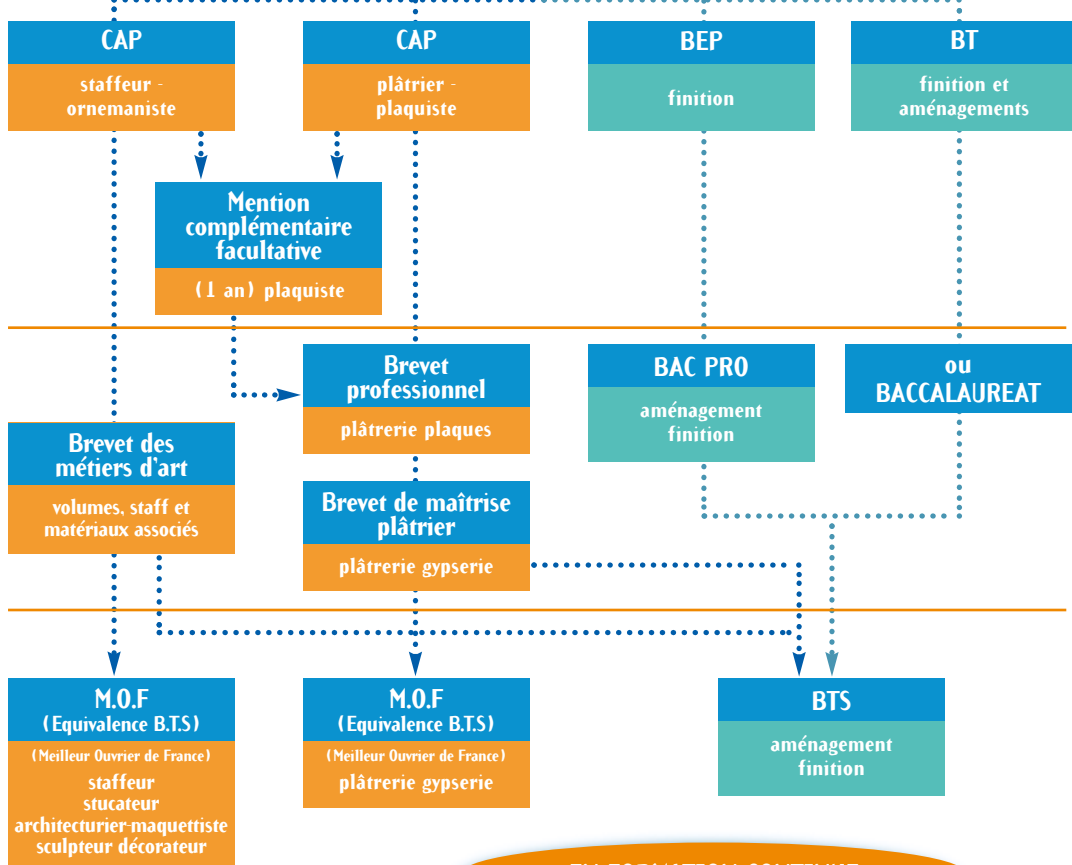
CAP
staffeur - ornemaniste

CAP
plâtrier - plaquiste

BEP
finition

BT
finition et aménagements

Mention complémentaire facultative
(1 an) plaquiste

Brevet professionnel
plâtrerie plaques

BAC PRO
aménagement finition

ou BACCALAUREAT

Brevet des métiers d'art
volumes, staff et matériaux associés

Brevet de maîtrise plâtrier
plâtrerie gypserie

M.O.F
(Equivalence B.T.S)
(Meilleur Ouvrier de France)
staffeur
stucateur
architecturier-maquettiste
sculpteur décorateur

M.O.F
(Equivalence B.T.S)
(Meilleur Ouvrier de France)
plâtrerie gypserie

BTS
aménagement finition

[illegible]